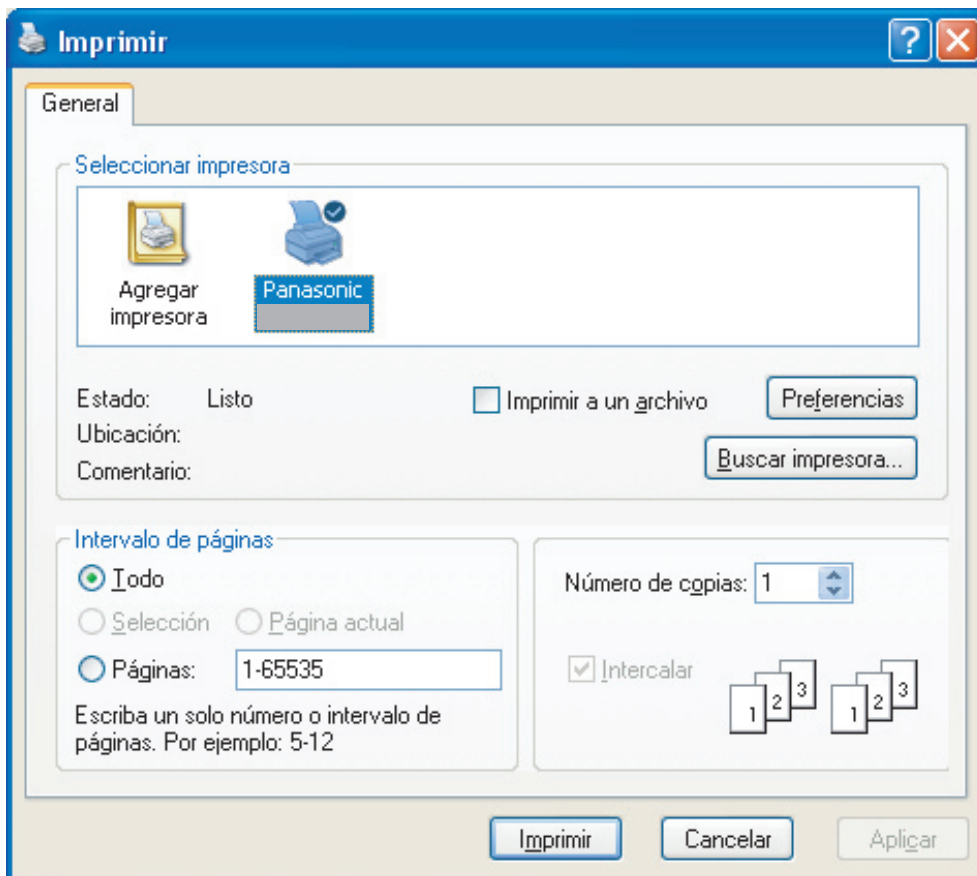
Imprimir

General

Seleccionar impresora

Agregar impresora

Panasonic

Estado: Listo

Ubicación:

Comentario:

Imprimir a un archivo

Preferencias

Buscar impresora...

Intervalo de páginas

Todo

Selección

Página actual

Páginas: 1-65535

Escriba un solo número o intervalo de páginas. Por ejemplo: 5-12

Número de copias: 1

Intercalar

1 2 3 1 2 3

Imprimir

Cancelar

Aplicar